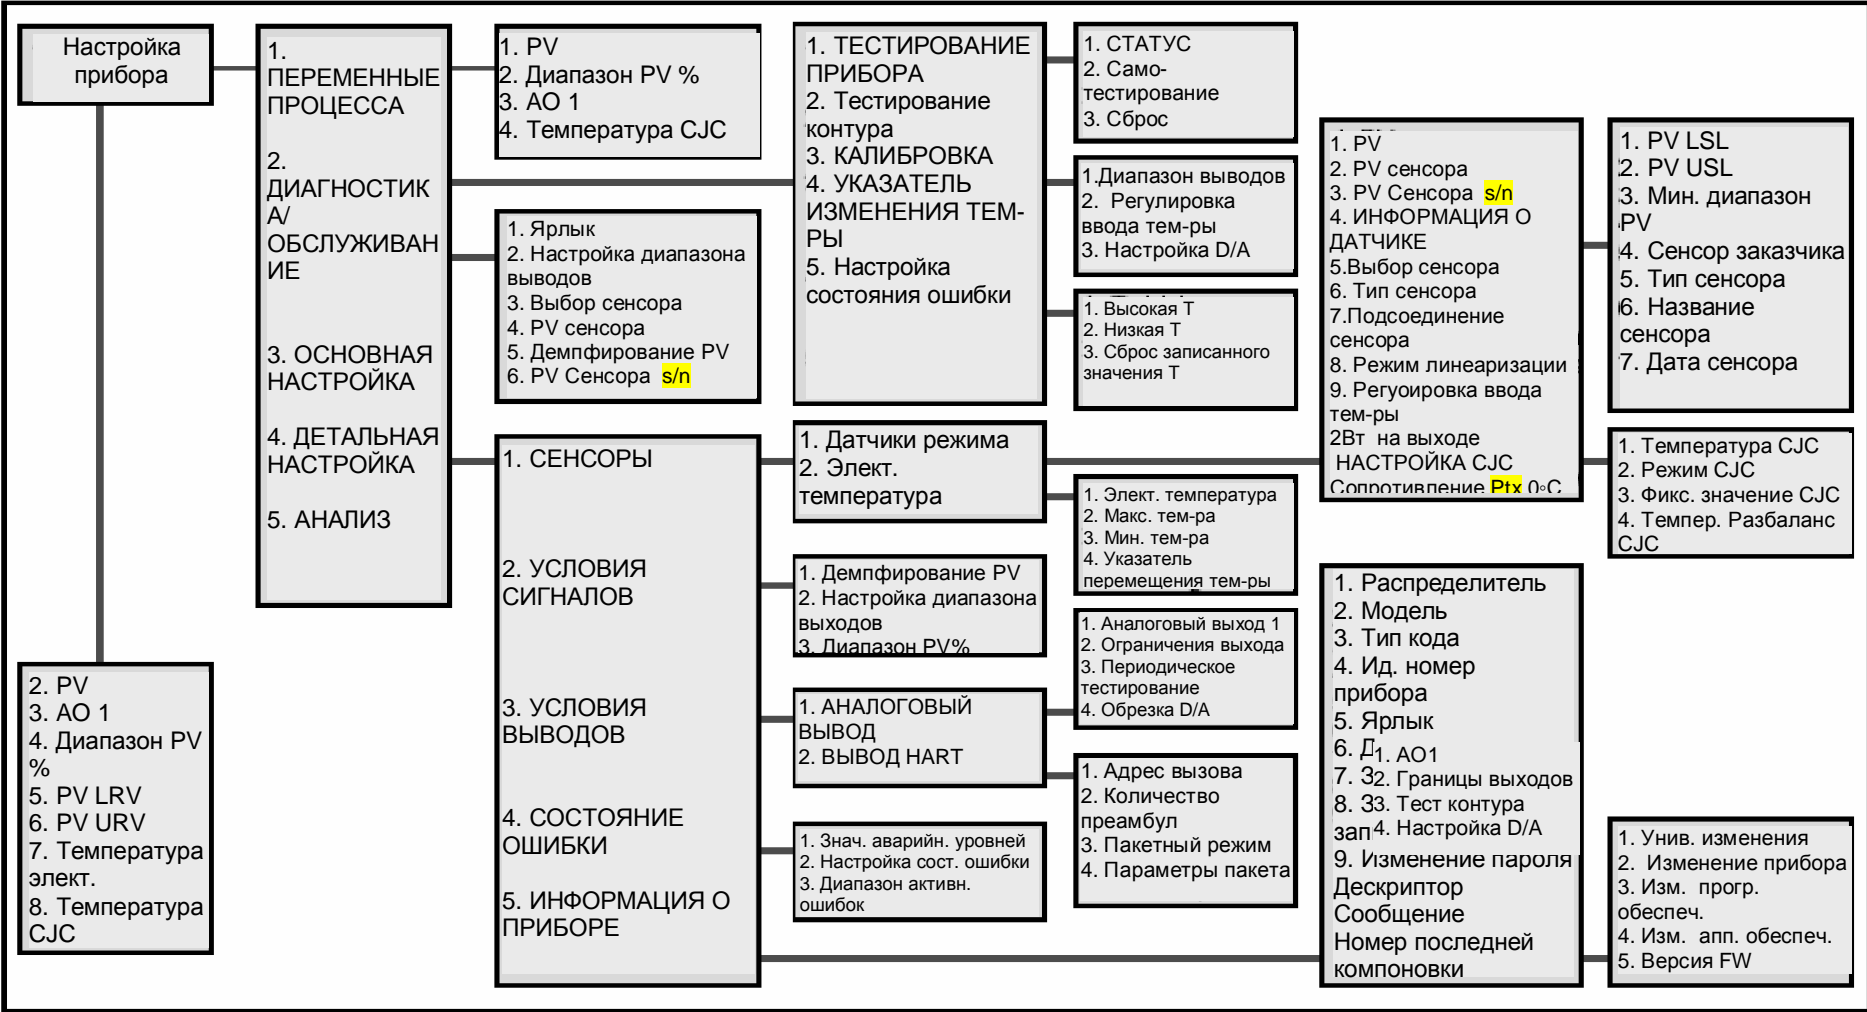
Настройка прибора

1. ПЕРЕМЕННЫЕ ПРОЦЕССА

2. ДИАГНОСТИКА/ ОБСЛУЖИВАНИЕ

3. ОСНОВНАЯ НАСТРОЙКА

4. ДЕТАЛЬНАЯ НАСТРОЙКА

5. АНАЛИЗ

1. PV
2. Диапазон PV %
3. AO 1
4. Температура CJC

1. ТЕСТИРОВАНИЕ ПРИБОРА
2. Тестирование контура
3. КАЛИБРОВКА
4. УКАЗАТЕЛЬ ИЗМЕНЕНИЯ ТЕМ-РЫ
5. Настройка состояния ошибки

1. СТАТУС
2. Само-тестирование
3. Сброс

1.Диапазон выводов
2. Регулировка ввода тем-ры
3. Настройка D/A

1. Высокая Т
2. Низкая Т
3. Сброс записанного значения Т

1. Ярлык
2. Настройка диапазона выводов
3. Выбор сенсора
4. PV сенсора
5. Демпфирование PV
6. PV Сенсора s/n

1. PV
2. PV сенсора
3. PV Сенсора s/n
4. ИНФОРМАЦИЯ О ДАТЧИКЕ
5.Выбор сенсора
6. Тип сенсора
7.Подсоединение сенсора
8. Режим линеаризации
9. Регуоировка ввода тем-ры
2Вт на выходе
НАСТРОЙКА CJC
Сопротивление Ptx 0◦C

1. PV LSL
2. PV USL
3. Мин. диапазон PV
4. Сенсор заказчика
5. Тип сенсора
6. Название сенсора
7. Дата сенсора

1. Температура CJC
2. Режим CJC
3. Фикс. значение CJC
4. Темпер. Разбаланс CJC

1. СЕНСОРЫ

2. УСЛОВИЯ СИГНАЛОВ

3. УСЛОВИЯ ВЫВОДОВ

4. СОСТОЯНИЕ ОШИБКИ

5. ИНФОРМАЦИЯ О ПРИБОРЕ

1. Датчики режима
2. Элект. температура

1. Элект. температура
2. Макс. тем-ра
3. Мин. тем-ра
4. Указатель перемещения тем-ры

1. Демпфирование PV
2. Настройка диапазона выходов
3. Диапазон PV%

1. Аналоговый выход 1
2. Ограничения выхода
3. Периодическое тестирование
4. Обрезка D/A

1. АНАЛОГОВЫЙ ВЫВОД
2. ВЫВОД HART

1. Адрес вызова
2. Количество преамбул
3. Пакетный режим
4. Параметры пакета

1. Знач. аварийн. уровней
2. Настройка сост. ошибки
3. Диапазон активн. ошибок

1. Распределитель
2. Модель
3. Тип кода
4. Ид. номер прибора
5. Ярлык
6. Д
7. З
8. З
зап
9. Изменение пароля
Дескриптор
Сообщение
Номер последней компоновки

1. AO1
2. Границы выходов
3. Тест контура
4. Настройка D/A

1. Унив. изменения
2. Изменение прибора
3. Изм. прогр. обеспеч.
4. Изм. апп. обеспеч.
5. Версия FW

2. PV
3. AO 1
4. Диапазон PV %
5. PV LRV
6. PV URV
7. Температура элект.
8. Температура CJC